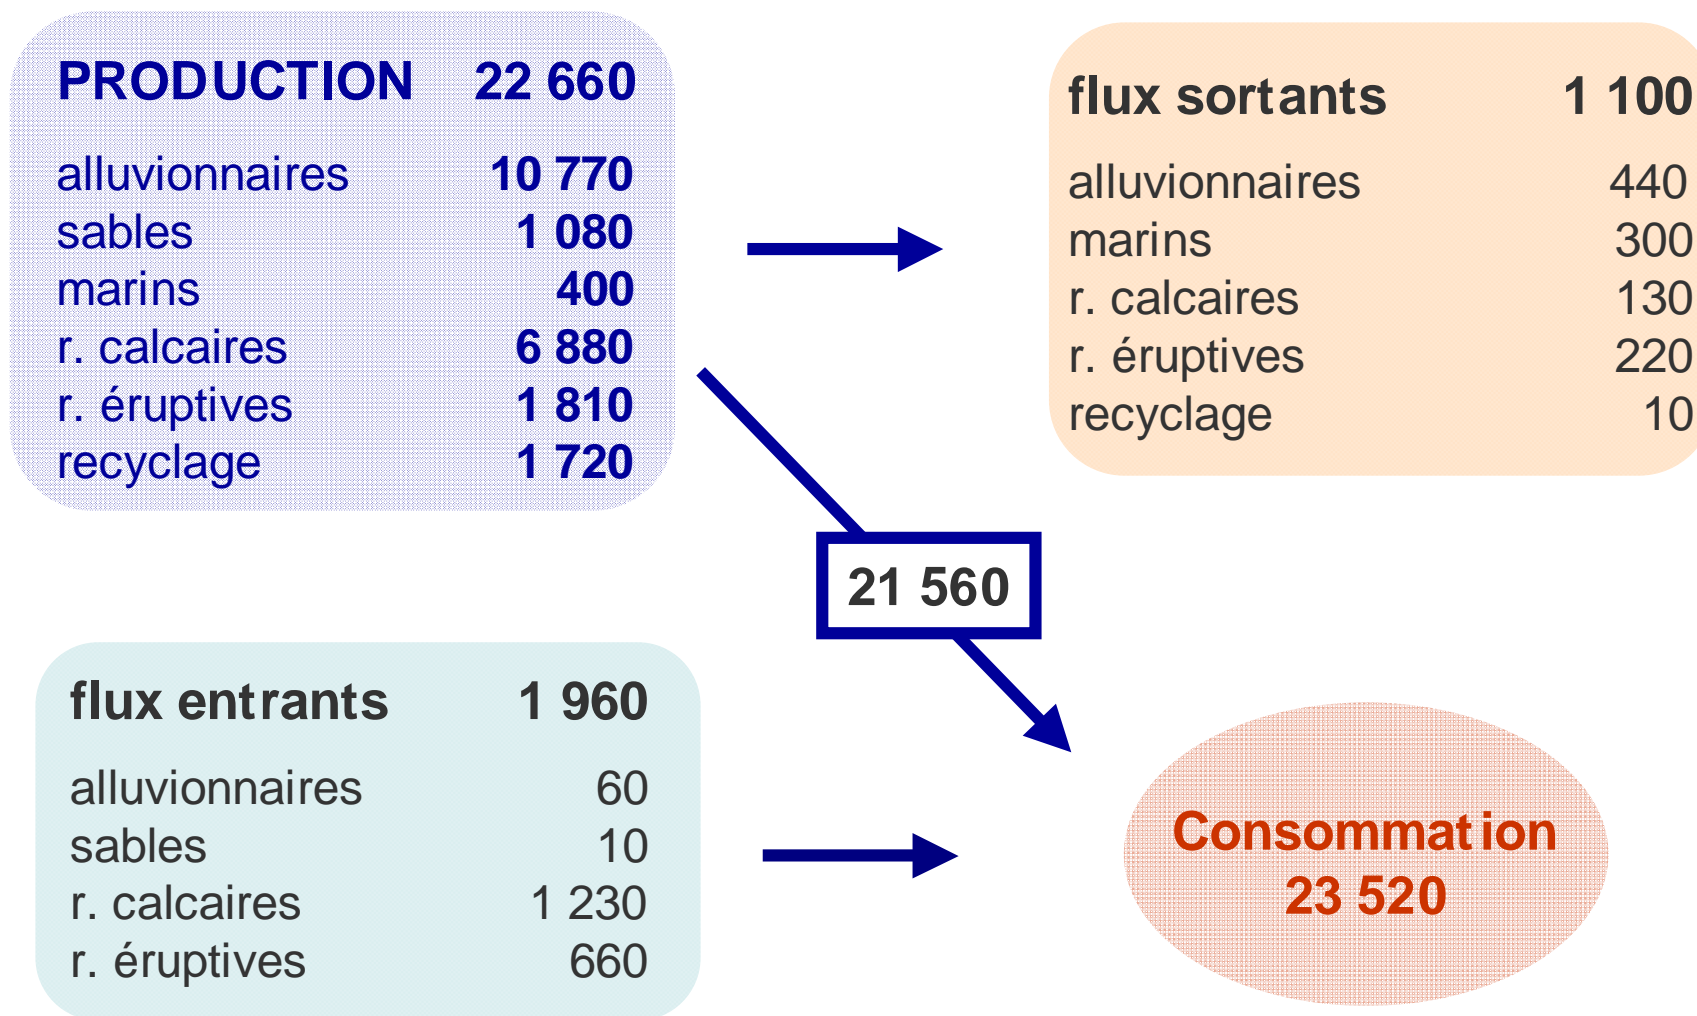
| PRODUCTION | 22 660 |
|---|---|
| alluvionnaires | 10 770 |
| sables | 1 080 |
| marins | 400 |
| r. calcaires | 6 880 |
| r. éruptives | 1 810 |
| recyclage | 1 720 |

| flux sortants | 1 100 |
|---|---|
| alluvionnaires | 440 |
| marins | 300 |
| r. calcaires | 130 |
| r. éruptives | 220 |
| recyclage | 10 |

21 560

| flux entrants | 1 960 |
|---|---|
| alluvionnaires | 60 |
| sables | 10 |
| r. calcaires | 1 230 |
| r. éruptives | 660 |

Consommation
23 520